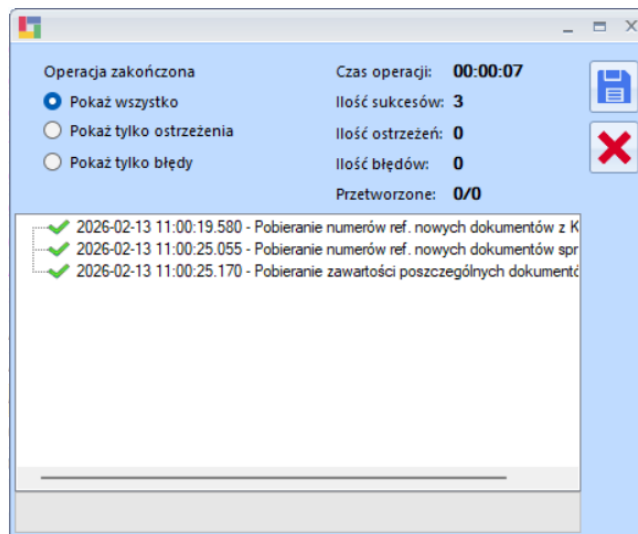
Operacja zakończona

Pokaż wszystko

Pokaż tylko ostrzeżenia

Pokaż tylko błędy

Czas operacji: 00:00:07

Ilość sukcesów: 3

Ilość ostrzeżeń: 0

Ilość błędów: 0

Przetworzone: 0/0

2026-02-13 11:00:19.580 - Pobieranie numerów ref. nowych dokumentów z K

2026-02-13 11:00:25.055 - Pobieranie numerów ref. nowych dokumentów spr

2026-02-13 11:00:25.170 - Pobieranie zawartości poszczególnych dokumentó